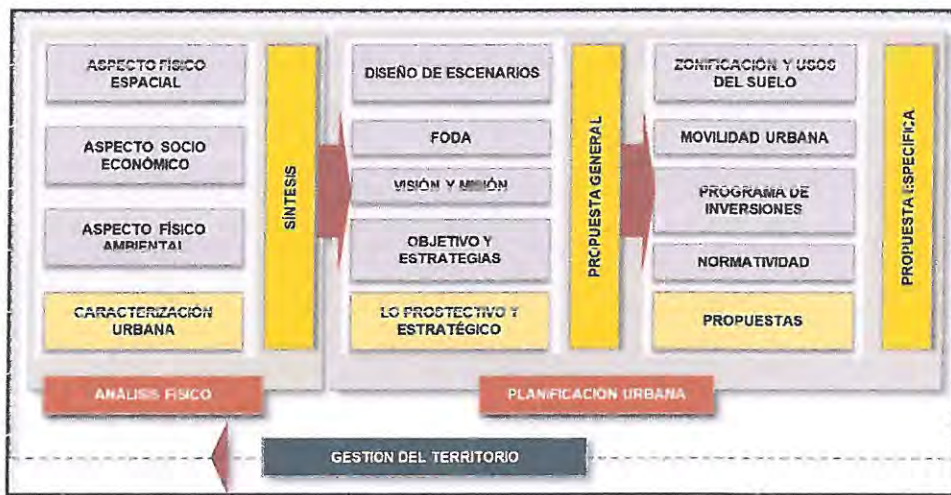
ASPECTO FISICO ESPACIAL

ASPECTO SOCIO ECONÓMICO

ASPECTO FÍSICO AMBIENTAL

CARACTERIZACIÓN URBANA

SÍNTESIS

ANÁLISIS FISICO

DISEÑO DE ESCENARIOS

FODA

VISIÓN Y MISIÓN

OBJETIVO Y ESTRATEGIAS

LO PROSTECTIVO Y ESTRATÉGICO

PROPUESTA GENERAL

ZONIFICACIÓN Y USOS DEL SUELO

MOVILIDAD URBANA

PROGRAMA DE INVERSIONES

NORMATIVIDAD

PROPUESTAS

PROPUESTA ESPECÍFICA

PLANIFICACIÓN URBANA

GESTION DEL TERRITORIO